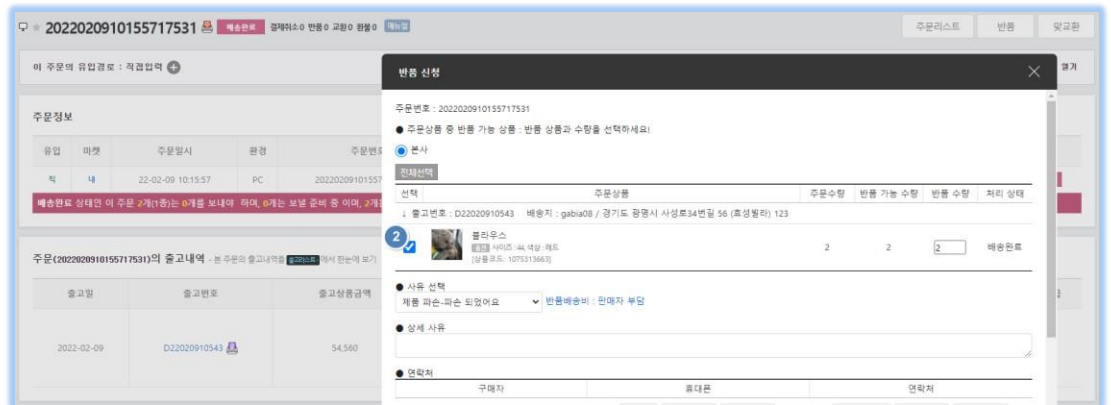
2022020910155717531 배송완료 결제취소0 반품0 교환0 환불0 매뉴얼

주문리스트 반품 맞교환

이 주문의 유입경로 : 직접입력

주문정보

| 유입 | 마켓 | 주문일시 | 환경 | 주문번호 |
|---|---|---|---|---|
| 직 | 내 | 22-02-09 10:15:57 | PC | 20220209101557 |

배송완료 상태인 이 주문 2개(1종)는 0개를 보내야 하며, 0개는 보낼 준비 중 이며, 2개를

주문(2022020910155717531)의 출고내역 - 본 주문의 출고내역을 에서 한눈에 보기

| 출고일 | 출고번호 | 출고상품금액 |
|---|---|---|
| 2022-02-09 | D22020910543 | 54,560 |

반품 신청

주문번호 : 2022020910155717531

● 주문상품 중 반품 가능 상품 : 반품 상품과 수량을 선택하세요!

본사

전체선택

| 선택 | 주문상품 | 주문수량 | 반품 가능 수량 | 반품 수량 | 처리 상태 |
|---|---|---|---|---|---|
| ↓ 출고번호 : D22020910543 배송지 : gabia08 / 경기도 광명시 사성로34번길 56 (효성빌라) 123 | | | | | |
| 2 | 블라우스 사이즈 : 44, 색상 : 레드 [상품코드 : 1075313663] | 2 | 2 | 2 | 배송완료 |

● 사유 선택

제품 파손-파손 되었어요 반품배송비 : 판매자 부담

● 상세 사유

● 연락처

| 구매자 | 휴대폰 | 연락처 |
|---|---|---|